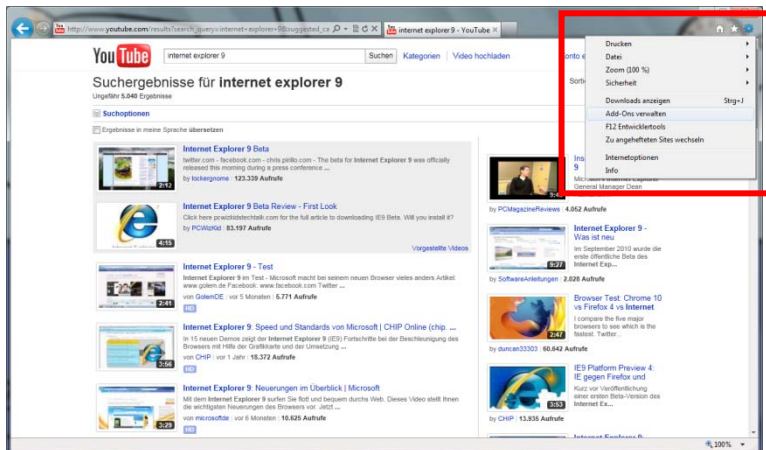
http://www.youtube.com/results?search_query=internet+explorer+9&suggested_ca
internet explorer 9 - YouTube

YouTube
internet explorer 9
Suchen
Kategorien
Video hochladen
Konto e

Suchergebnisse für internet explorer 9
Ungefähr 5.040 Ergebnisse
Sorti

Suchoptionen
Ergebnisse in meine Sprache übersetzen

Drucken
Datei
Zoom (100 %)
Sicherheit
Downloads anzeigen Strg+J
Add-Ons verwalten
F12 Entwicklertools
Zu angehefteten Sites wechseln
Internetoptionen
Info

Internet Explorer 9 Beta
twitter.com - facebook.com - chris pirillo.com - The beta for Internet Explorer 9 was officially released this morning during a press conference ...
by lockergnome | 123.339 Aufrufe
2:12

Internet Explorer 9 Beta Review - First Look
Click here pcwizkidstechtalk.com for the full article to downloading IE9 Beta. Will you install it?
by PCWizKid | 83.197 Aufrufe
4:15
Vorgestellte Videos

Internet Explorer 9 - Test
Internet Explorer 9 im Test - Microsoft macht bei seinem neuen Browser vieles anders Artikel: www.golem.de Facebook: www.facebook.com Twitter ...
von GolemDE | vor 5 Monaten | 5.771 Aufrufe
2:41
HD

Internet Explorer 9: Speed und Standards von Microsoft | CHIP Online (chip. ...
In 15 neuen Demos zeigt der Internet Explorer 9 (IE9) Fortschritte bei der Beschleunigung des Browsers mit Hilfe der Grafikkarte und der Umsetzung ...
von CHIP | vor 1 Jahr | 18.372 Aufrufe
3:56
HD

Internet Explorer 9: Neuerungen im Überblick | Microsoft
Mit dem Internet Explorer 9 surfen Sie flott und bequem durchs Web. Dieses Video stellt Ihnen die wichtigsten Neuerungen des Browsers vor. Jetzt ...
von microsoftde | vor 6 Monaten | 10.625 Aufrufe
3:29
HD

Ins
9
Mic
General Manager Dean
9:4
by PCMagazineReviews | 4.052 Aufrufe

Internet Explorer 9 - Was ist neu
Im September 2010 wurde die erste öffentliche Beta des Internet Exp...
9:27
by SoftwareAnleitungen | 2.026 Aufrufe

Browser Test: Chrome 10 vs Firefox 4 vs Internet
I compare the five major browsers to see which is the fastest. Twitter...
2:47
by duncan33303 | 60.642 Aufrufe

IE9 Platform Preview 4: IE gegen Firefox und
Kurz vor Veröffentlichung einer ersten Beta-Version des Internet E...
3:53
by CHIP | 13.935 Aufrufe

100 %